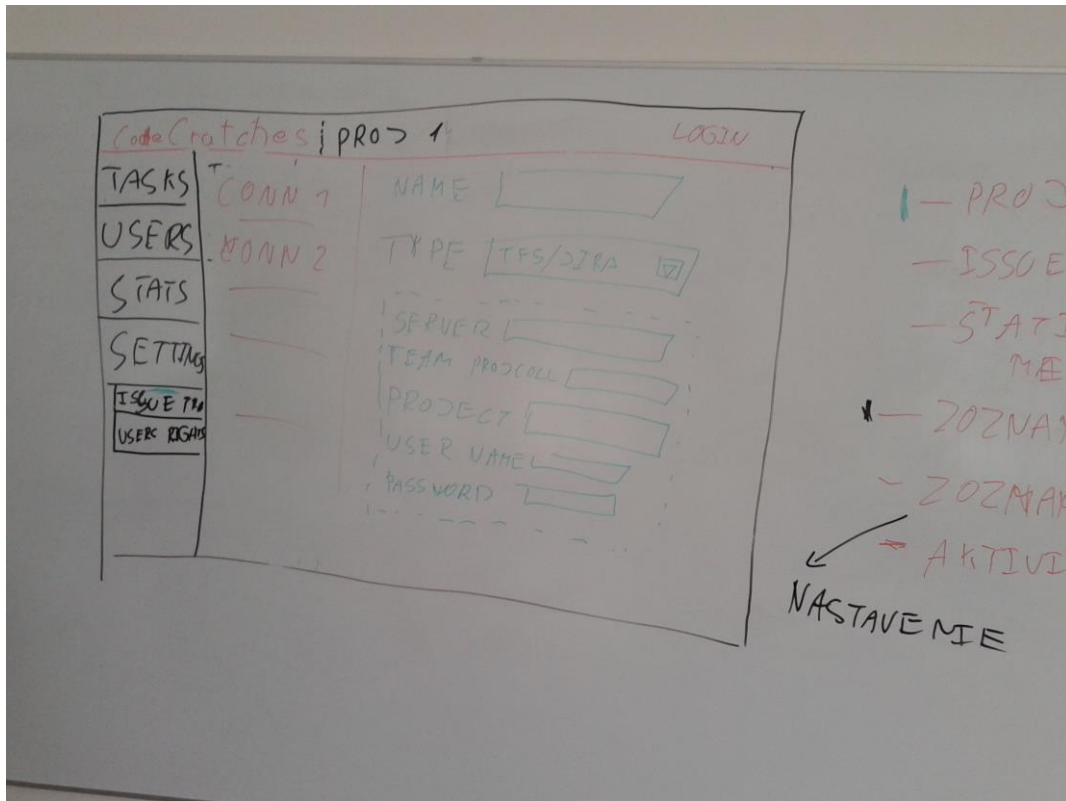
CodeCratches | PROJ 1 LOGIN

TASKS
USERS
STATS
SETTINGS
ISSUE TRA
USERS RIGHTS

CONN 1
CONN 2

NAME
TYPE TFS/JIRA
SERVER
TEAM PROTOCOLL
PROJECT
USER NAME
PASSWORD

— PROJ
— ISSUE
— STATI
MÆ
— ZOZNA
— ZOZNA
— AKTIVI

NASTAVENIE